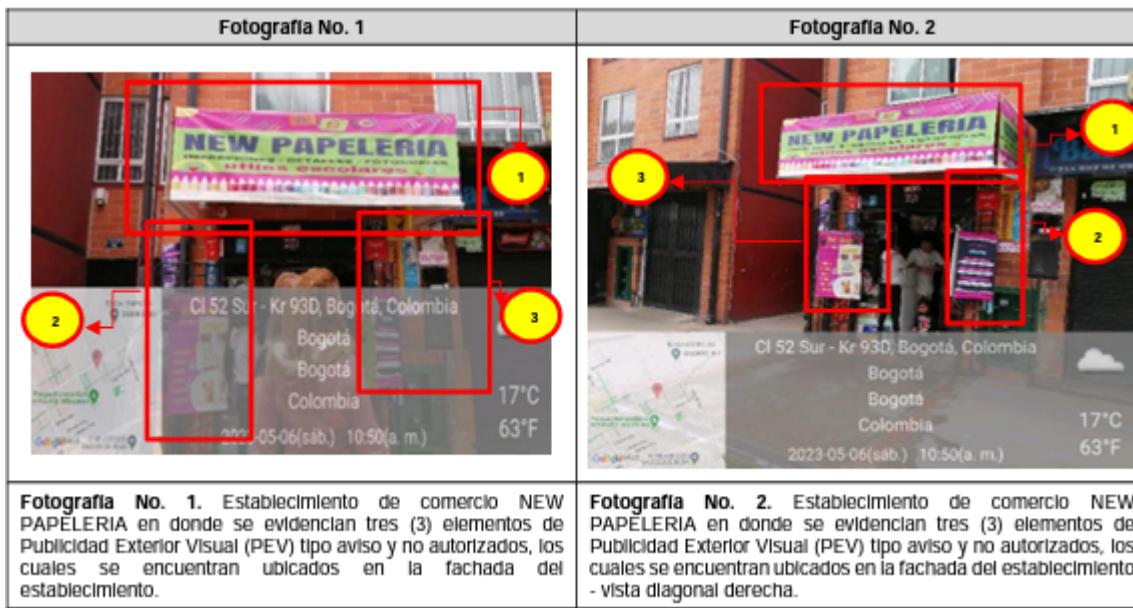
| Fotografía No. 1 | Fotografía No. 2 |
|---|---|
| NEW PAPELERIA 1 2 3 Cl 52 Sur - Kr 93D, Bogotá, Colombia Bogotá Bogotá Colombia 17°C 63°F 2023-05-06(sáb.) 10:50(a. m.) | NEW PAPELERIA 1 2 3 Cl 52 Sur - Kr 93D, Bogotá, Colombia Bogotá Bogotá Colombia 17°C 63°F 2023-05-06(sáb.) 10:50(a. m.) |
| **Fotografía No. 1.** Establecimiento de comercio NEW PAPELERIA en donde se evidencian tres (3) elementos de Publicidad Exterior Visual (PEV) tipo aviso y no autorizados, los cuales se encuentran ubicados en la fachada del establecimiento. | **Fotografía No. 2.** Establecimiento de comercio NEW PAPELERIA en donde se evidencian tres (3) elementos de Publicidad Exterior Visual (PEV) tipo aviso y no autorizados, los cuales se encuentran ubicados en la fachada del establecimiento - vista diagonal derecha. |